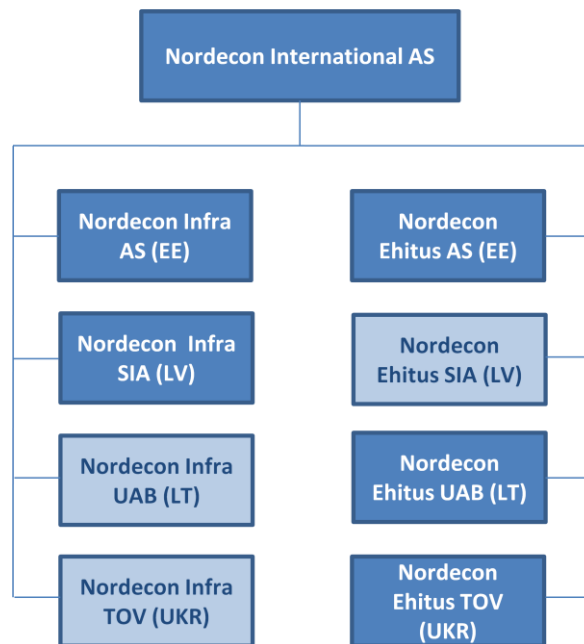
Nordecon International AS

Nordecon Infra AS (EE)

Nordecon Infra SIA (LV)

Nordecon Infra UAB (LT)

Nordecon Infra TOV (UKR)

Nordecon Ehitus AS (EE)

Nordecon Ehitus SIA (LV)

Nordecon Ehitus UAB (LT)

Nordecon Ehitus TOV (UKR)